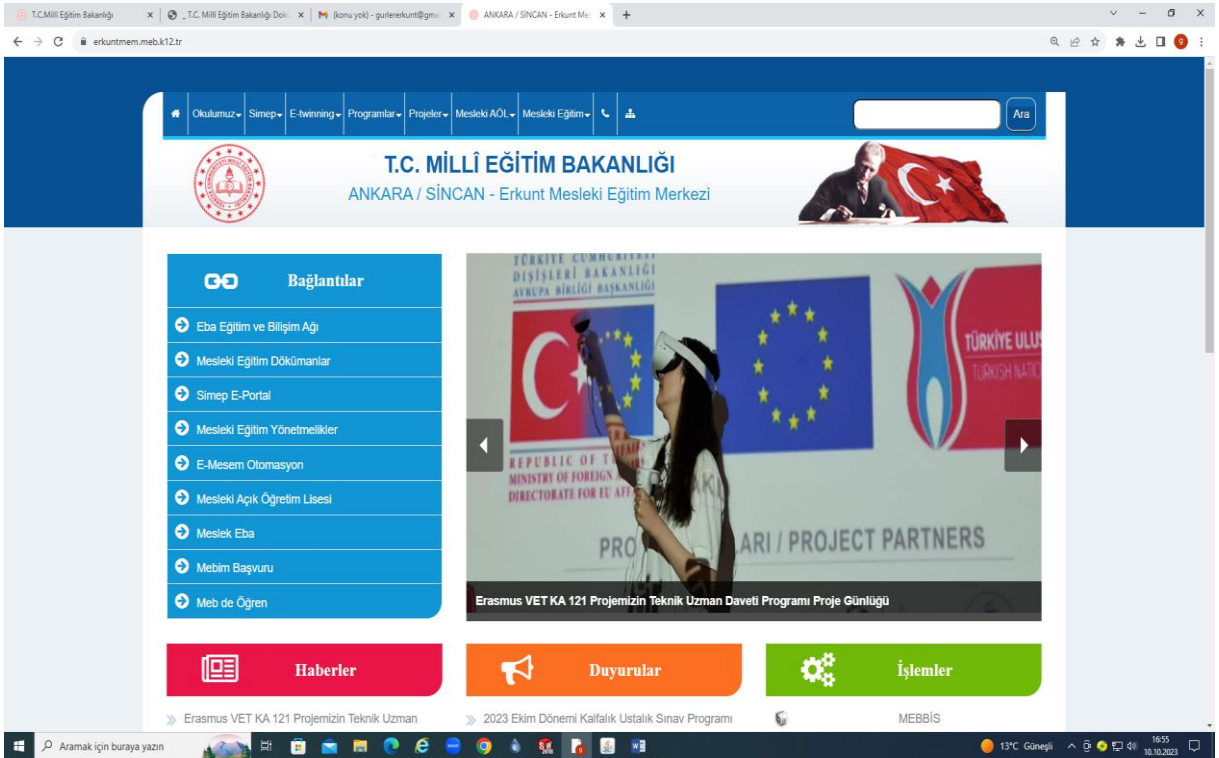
T.C.Millî Eğitim Bakanlığı | _T.C. Milli Eğitim Bakanlığı Dok | (konu yok) - gurlererkunt@gm | ANKARA / SİNCAN - Erkunt Me | +

erkuntmem.meb.k12.tr

Okulumuz | Simep | E-twinning | Programlar | Projeler | Mesleki AÖL | Mesleki Eğitim | Ara

T.C. MİLLÎ EĞİTİM BAKANLIĞI
ANKARA / SİNCAN - Erkunt Mesleki Eğitim Merkezi

Bağlantılar
Eba Eğitim ve Bilişim Ağı
Mesleki Eğitim Dökümanlar
Simep E-Portal
Mesleki Eğitim Yönetmelikler
E-Mesem Otomasyon
Mesleki Açık Öğretim Lisesi
Meslek Eba
Mebim Başvuru
Meb de Öğren

TÜRKİYE CUMHURİYETİ
DIŞİŞLERİ BAKANLIĞI
AVRUPA BİRLİĞİ BAŞKANLIĞI
REPUBLIC OF T
MINISTRY OF FOREIGN
DIRECTORATE FOR EU AFF
TÜRKİYE ULUS
TURKISH NATIO
PRO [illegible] ARI / PROJECT PARTNERS

Erasmus VET KA 121 Projemizin Teknik Uzman Daveti Programı Proje Günlüğü

Haberler
Duyurular
İşlemler

Erasmus VET KA 121 Projemizin Teknik Uzman
2023 Ekim Dönemi Kalfalık Ustalık Sınav Programı
MEBBİS

Aramak için buraya yazın
13°C Güneşli
16:55
10.10.2023